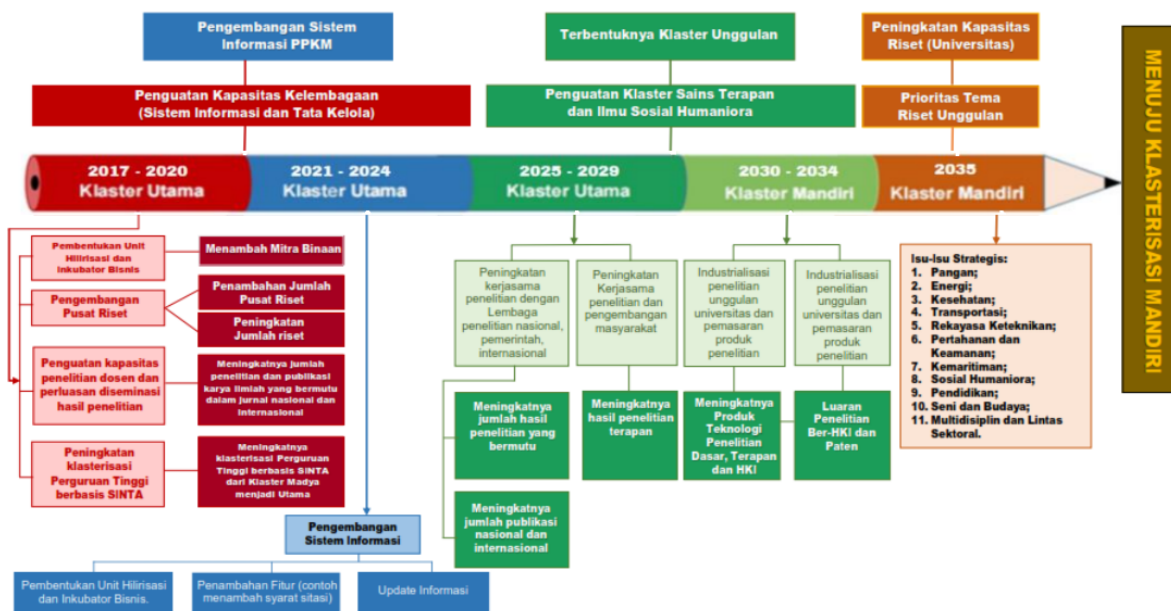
Pengembangan Sistem Informasi PPKM

Penguatan Kapasitas Kelembagaan (Sistem Informasi dan Tata Kelola)

Terbentuknya Klaster Unggulan

Penguatan Klaster Sains Terapan dan Ilmu Sosial Humaniora

Peningkatan Kapasitas Riset (Universitas)

Prioritas Tema Riset Unggulan

MENUJU KLASTERISASI MANDIRI

2017 - 2020 Klaster Utama

2021 - 2024 Klaster Utama

2025 - 2029 Klaster Utama

2030 - 2034 Klaster Mandiri

2035 Klaster Mandiri

Pembentukan Unit Hilirisasi dan Inkubator Bisnis

Menambah Mitra Binaan

Pengembangan Pusat Riset

Penambahan Jumlah Pusat Riset

Peningkatan Jumlah riset

Penguatan kapasitas penelitian dosen dan perluasan diseminasi hasil penelitian

Meningkatnya jumlah penelitian dan publikasi karya ilmiah yang bermutu dalam jurnal nasional dan internasional

Peningkatan klasterisasi Perguruan Tinggi berbasis SINTA

Meningkatnya klasterisasi Perguruan Tinggi berbasis SINTA dari Klaster Madya menjadi Utama

Pengembangan Sistem Informasi

Pembentukan Unit Hilirisasi dan Inkubator Bisnis.

Penambahan Fitur (contoh menambah syarat sitasi)

Update Informasi

Peningkatan kerjasama penelitian dengan Lembaga penelitian nasional, pemerintah, internasional

Peningkatan Kerjasama penelitian dan pengembangan masyarakat

Industrialisasi penelitian unggulan universitas dan pemasaran produk penelitian

Industrialisasi penelitian unggulan universitas dan pemasaran produk penelitian

Meningkatnya jumlah hasil penelitian yang bermutu

Meningkatnya hasil penelitian terapan

Meningkatnya Produk Teknologi Penelitian Dasar, Terapan dan HKI

Luaran Penelitian Ber-HKI dan Paten

Meningkatnya jumlah publikasi nasional dan internasional

Isu-Isu Strategis:
1. Pangan;
2. Energi;
3. Kesehatan;
4. Transportasi;
5. Rekayasa Keteknikan;
6. Pertahanan dan Keamanan;
7. Kemaritiman;
8. Sosial Humaniora;
9. Pendidikan;
10. Seni dan Budaya;
11. Multidisiplin dan Lintas Sektoral.